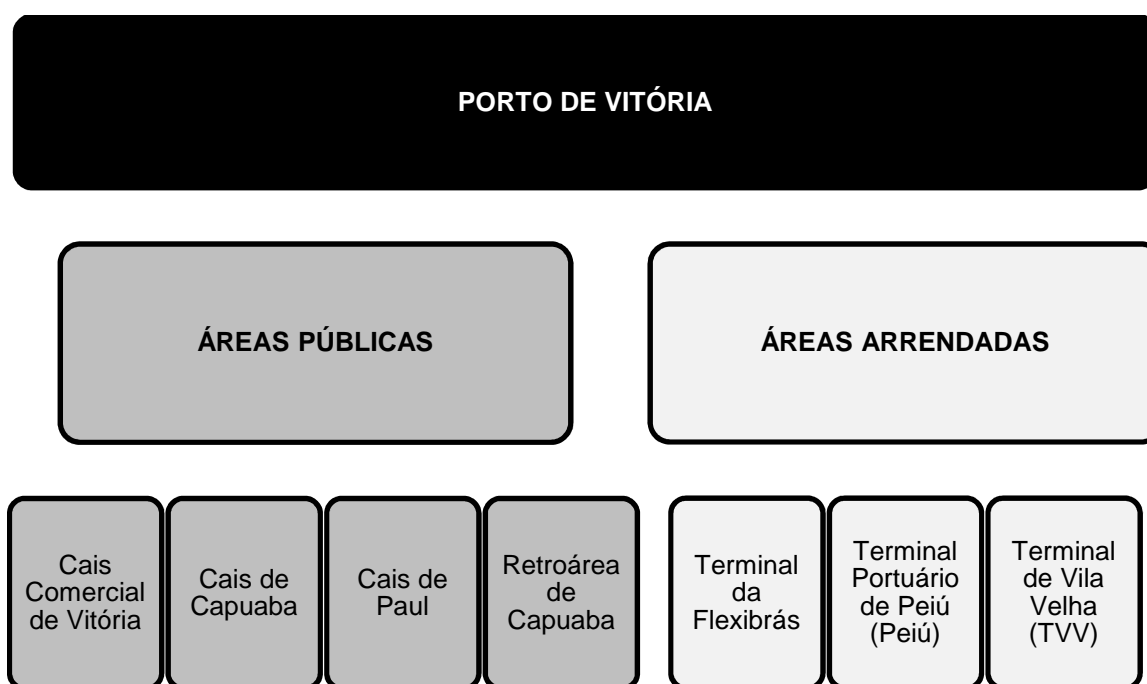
PORTO DE VITÓRIA

ÁREAS PÚBLICAS

ÁREAS ARRENDADAS

Cais Comercial de Vitória

Cais de Capuaba

Cais de Paul

Retroárea de Capuaba

Terminal da Flexibrás

Terminal Portuário de Peiú (Peiú)

Terminal de Vila Velha (TVV)